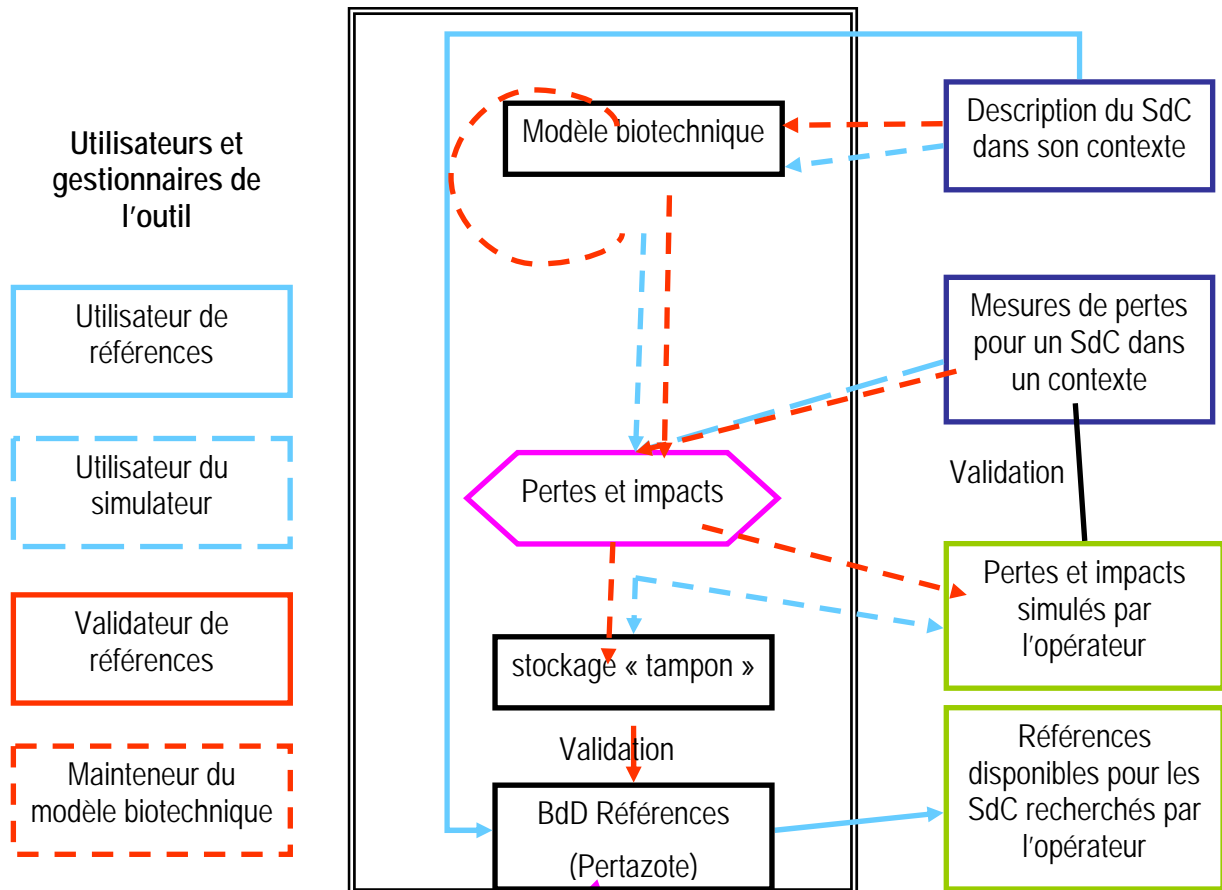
Utilisateurs et gestionnaires de l'outil

Utilisateur de références

Utilisateur du simulateur

Validateur de références

Mainteneur du modèle biotechnique

Modèle biotechnique

Description du SdC dans son contexte

Mesures de pertes pour un SdC dans un contexte

Validation

Pertes et impacts

Pertes et impacts simulés par l'opérateur

stockage « tampon »

Validation

BdD Références (Pertazote)

Références disponibles pour les SdC recherchés par l'opérateur